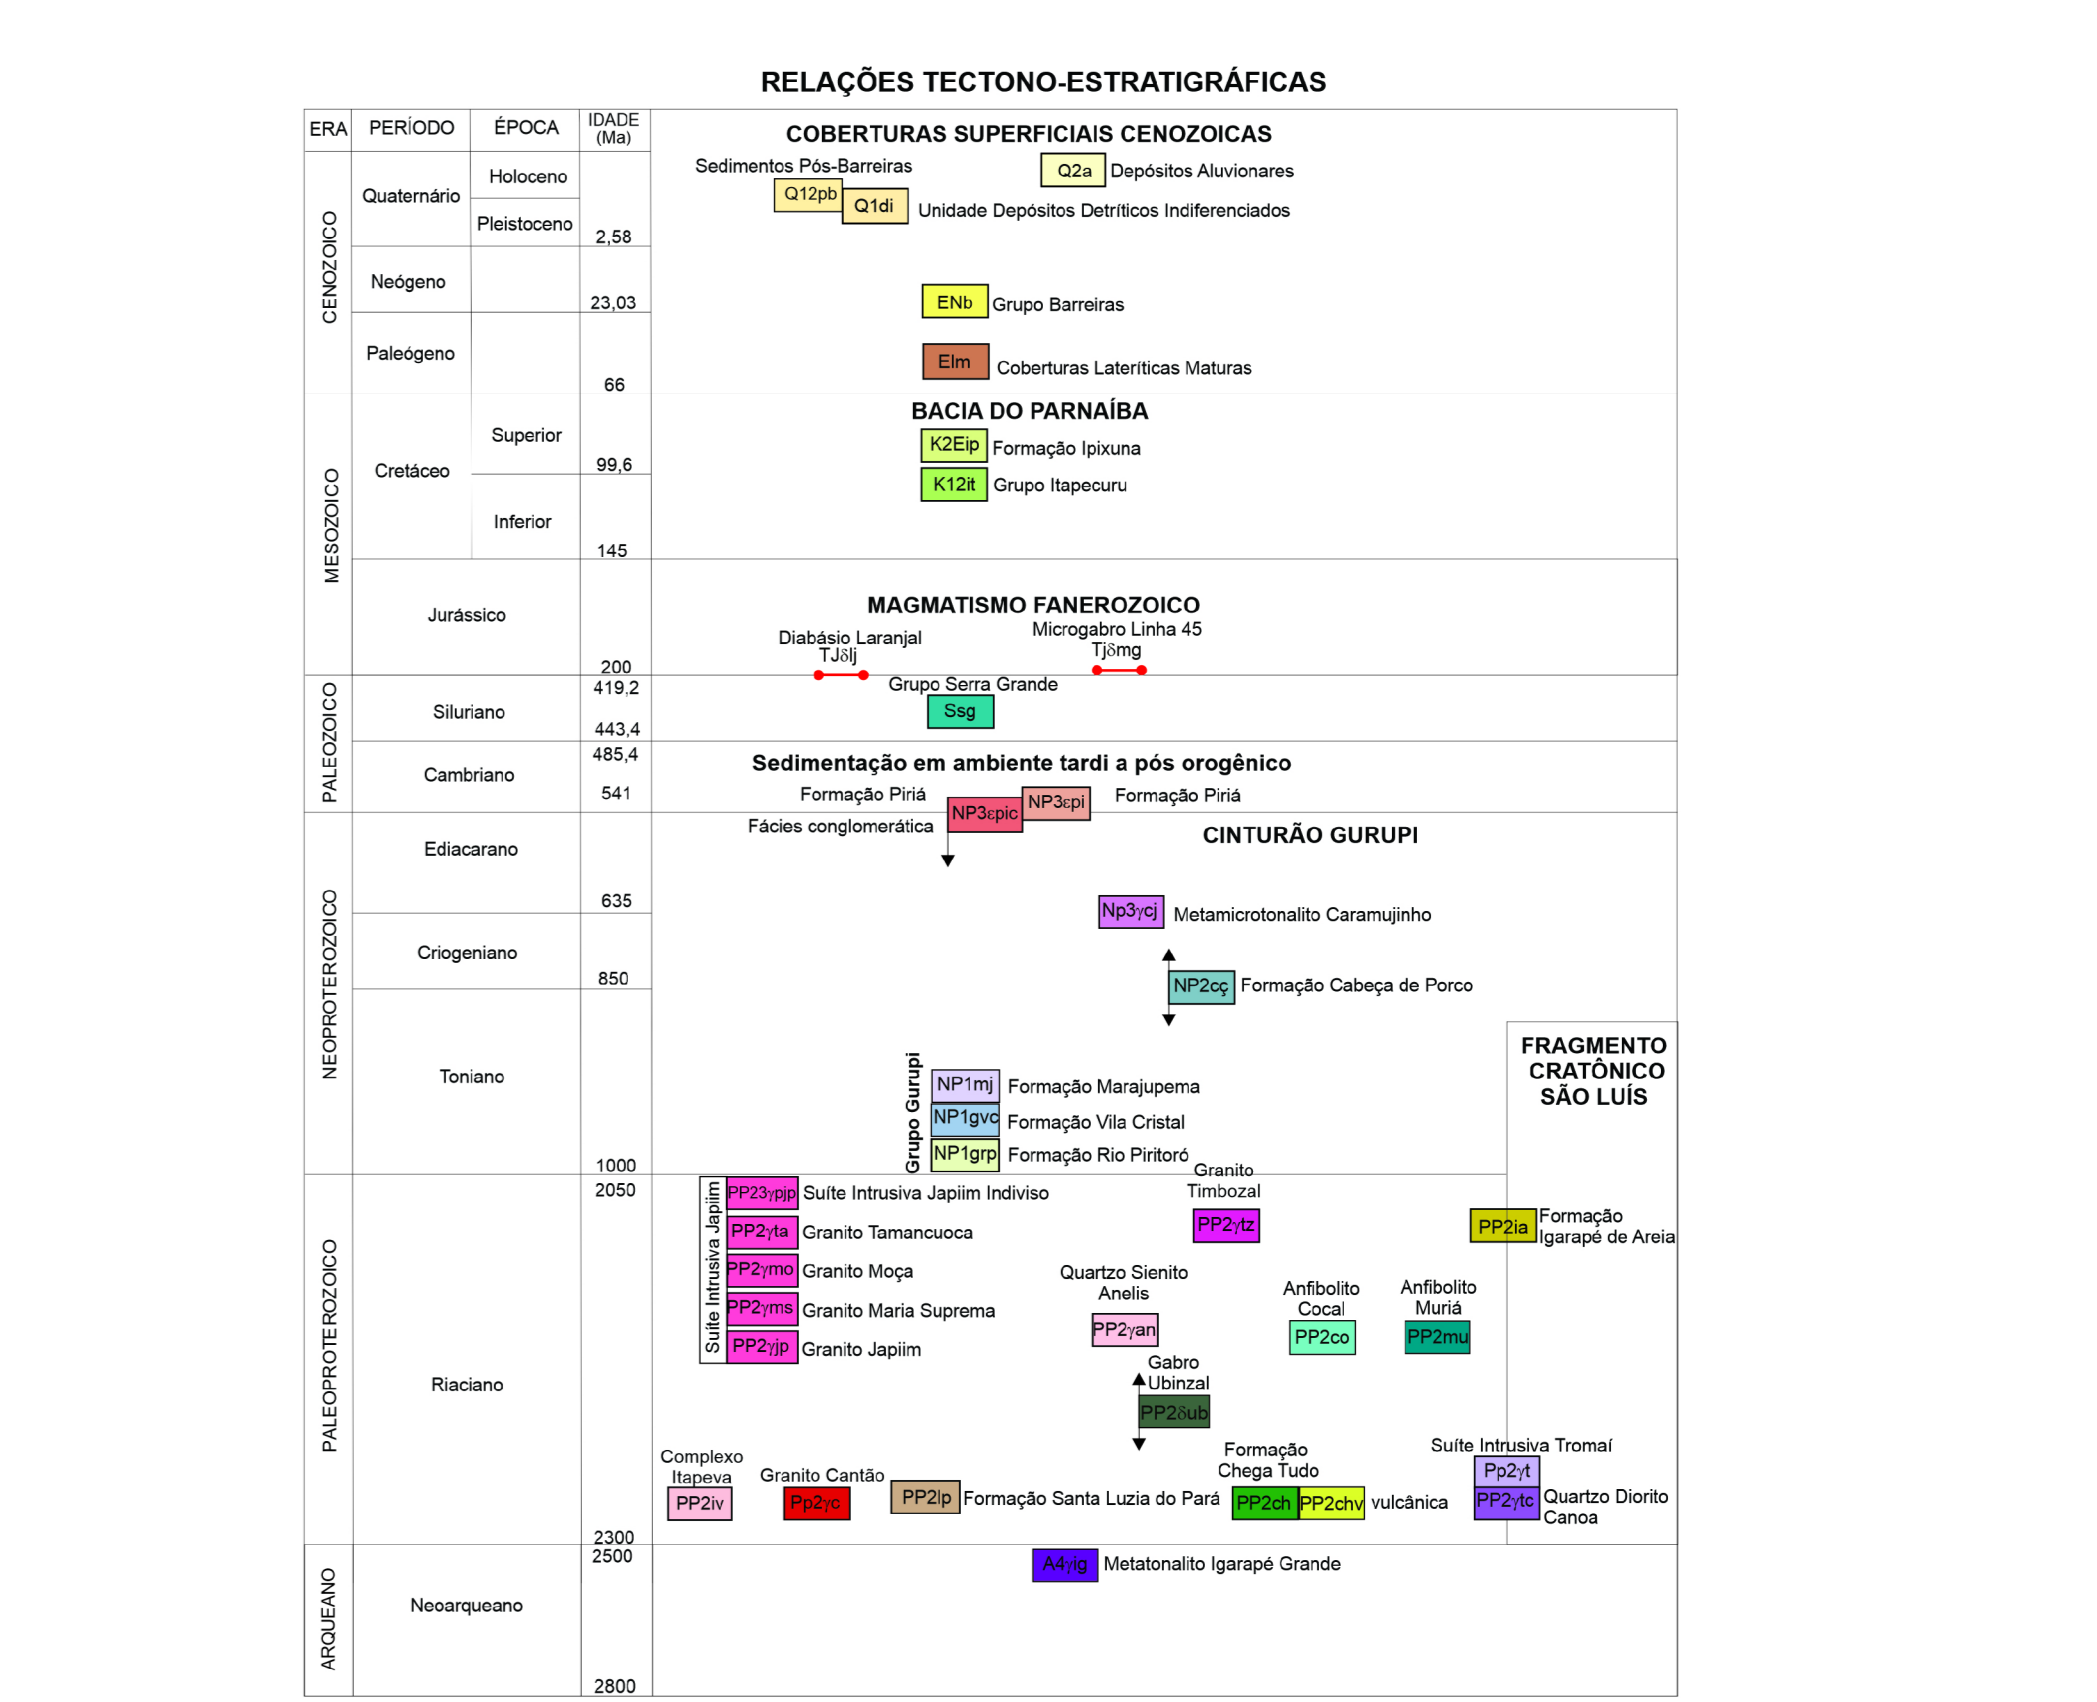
RELAÇÕES TECTONO-ESTRATIGRÁFICAS

| ERA | PERÍODO | ÉPOCA | IDADE (Ma) |
|---|---|---|---|
| CENOZOICO | Quaternário | Holoceno | |
| | | Pleistoceno | 2,58 |
| | Neógeno | | 23,03 |
| | Paleógeno | | 66 |
| MESOZOICO | Cretáceo | Superior | 99,6 |
| | | Inferior | 145 |
| | Jurássico | | 200 |
| PALEOZOICO | Siluriano | | 419,2 443,4 |
| | Cambriano | | 485,4 541 |
| NEOPROTEROZOICO | Ediacarano | | 635 |
| | Criogeniano | | 850 |
| | Toniano | | 1000 |
| PALEOPROTEROZOICO | Riaciano | | 2050 2300 |
| ARQUEANO | Neoarqueano | | 2500 2800 |

COBERTURAS SUPERFICIAIS CENOZOICAS
Sedimentos Pós-Barreiras
Q12pb
Q1di Unidade Depósitos Detríticos Indiferenciados
Q2a Depósitos Aluvionares
ENb Grupo Barreiras
Elm Coberturas Lateríticas Maturas

BACIA DO PARNAÍBA
K2Eip Formação Ipixuna
K12it Grupo Itapecuru

MAGMATISMO FANEROZOICO
Diabásio Laranjal TJδlj
Microgabro Linha 45 Tjδmg
Grupo Serra Grande
Ssg

Sedimentação em ambiente tardi a pós orogênico
Formação Piriá
Fácies conglomerática
NP3εpic
NP3εpi Formação Piriá

CINTURÃO GURUPI
Np3γcj Metamicrotonalito Caramujinho
NP2cç Formação Cabeça de Porco
Grupo Gurupi
NP1mj Formação Marajupema
NP1gvc Formação Vila Cristal
NP1grp Formação Rio Piritoró

FRAGMENTO CRATÔNICO SÃO LUÍS

Suíte Intrusiva Japiim
PP23γpjp Suíte Intrusiva Japiim Indiviso
PP2γta Granito Tamancuoca
PP2γmo Granito Moça
PP2γms Granito Maria Suprema
PP2γjp Granito Japiim
Granito Timbozal
PP2γtz
PP2ia Formação Igarapé de Areia
Quartzo Sienito Anelis
PP2γan
Anfibolito Cocal
PP2co
Anfibolito Muriá
PP2mu
Gabro Ubinzal
PP2δub
Complexo Itapeva
PP2iv
Granito Cantão
Pp2γc
PP2lp Formação Santa Luzia do Pará
Formação Chega Tudo
PP2ch PP2chv vulcânica
Suíte Intrusiva Tromaí
Pp2γt
PP2γtc Quartzo Diorito Canoa
A4γig Metatonalito Igarapé Grande